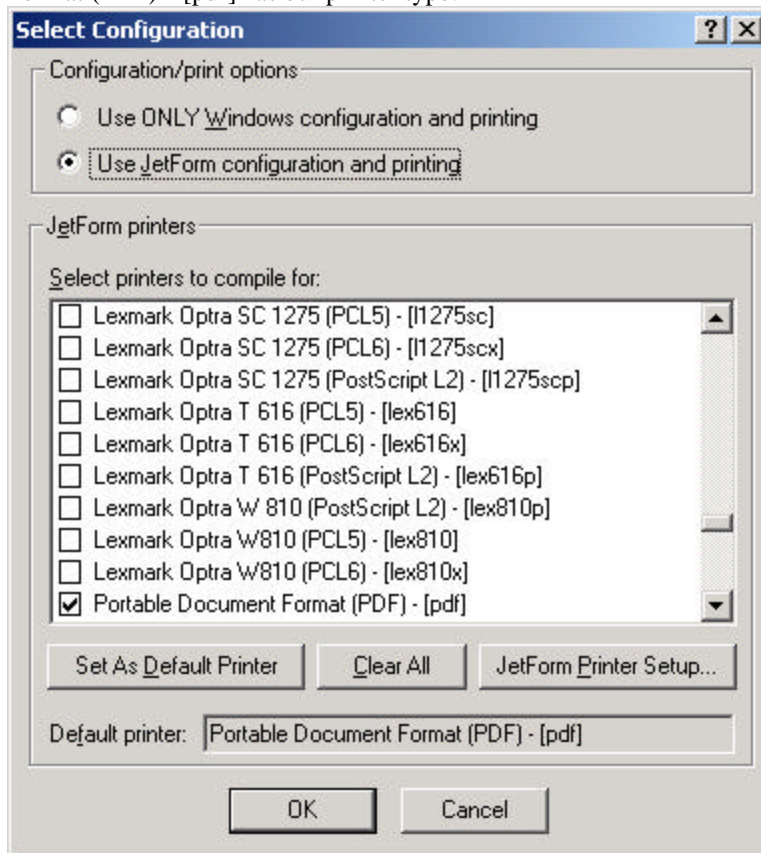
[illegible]

Select Configuration

?

Configuration/print options

Use ONLY Windows configuration and printing

Use JetForm configuration and printing

JetForm printers

Select printers to compile for:

Lexmark Optra SC 1275 (PCL5) - [l1275sc]

Lexmark Optra SC 1275 (PCL6) - [l1275scx]

Lexmark Optra SC 1275 (PostScript L2) - [l1275scp]

Lexmark Optra T 616 (PCL5) - [lex616]

Lexmark Optra T 616 (PCL6) - [lex616x]

Lexmark Optra T 616 (PostScript L2) - [lex616p]

Lexmark Optra W 810 (PostScript L2) - [lex810p]

Lexmark Optra W810 (PCL5) - [lex810]

Lexmark Optra W810 (PCL6) - [lex810x]

Portable Document Format (PDF) - [pdf]

Set As Default Printer

Clear All

JetForm Printer Setup...

Default printer: Portable Document Format (PDF) - [pdf]

OK

Cancel